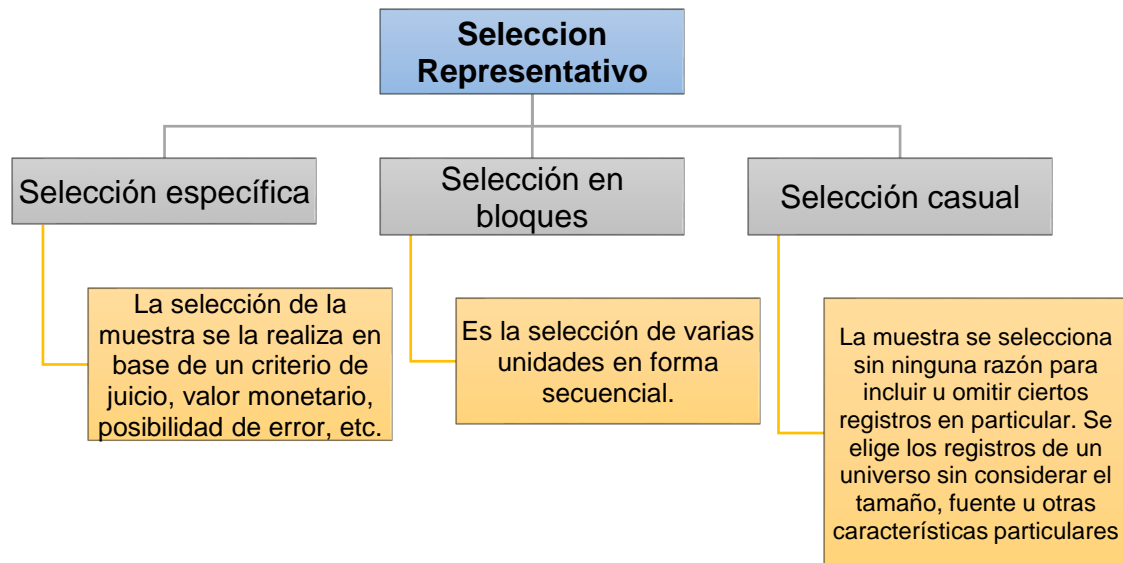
Seleccion Representativo

Selección específica

La selección de la muestra se la realiza en base de un criterio de juicio, valor monetario, posibilidad de error, etc.

Selección en bloques

Es la selección de varias unidades en forma secuencial.

Selección casual

La muestra se selecciona sin ninguna razón para incluir u omitir ciertos registros en particular. Se elige los registros de un universo sin considerar el tamaño, fuente u otras características particulares